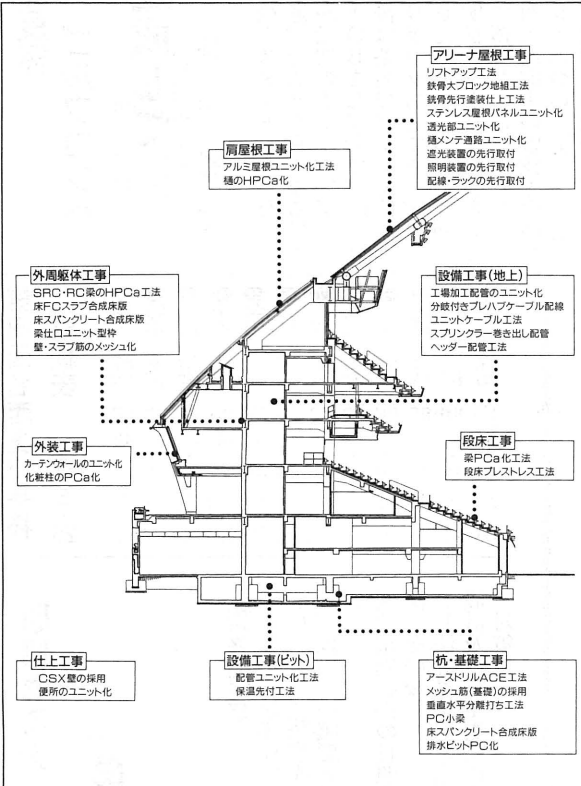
アリーナ屋根工事
リフトアップ工法
鉄骨大ブロック地組工法
鉄骨先行塗装仕上工法
ステンレス屋根パネルユニット化
透光部ユニット化
樋メンテ通路ユニット化
遮光装置の先行取付
照明装置の先行取付
配線・ラックの先行取付

肩屋根工事
アルミ屋根ユニット化工法
樋のHPCa化

外周躯体工事
SRC・RC梁のHPCa工法
床FCスラブ合成床版
床スパンクリート合成床版
梁仕口ユニット型枠
壁・スラブ筋のメッシュ化

設備工事(地上)
工場加工配管のユニット化
分岐付きプレハブケーブル配線
ユニットケーブル工法
スプリンクラー巻き出し配管
ヘッダー配管工法

外装工事
カーテンウォールのユニット化
化粧柱のPCa化

段床工事
梁PCa化工法
段床プレストレス工法

仕上工事
CSX壁の採用
便所のユニット化

設備工事(ピット)
配管ユニット化工法
保温先付工法

杭・基礎工事
アースドリルACE工法
メッシュ筋(基礎)の採用
垂直水平分離打ち工法
PC小梁
床スパンクリート合成床版
排水ピットPC化